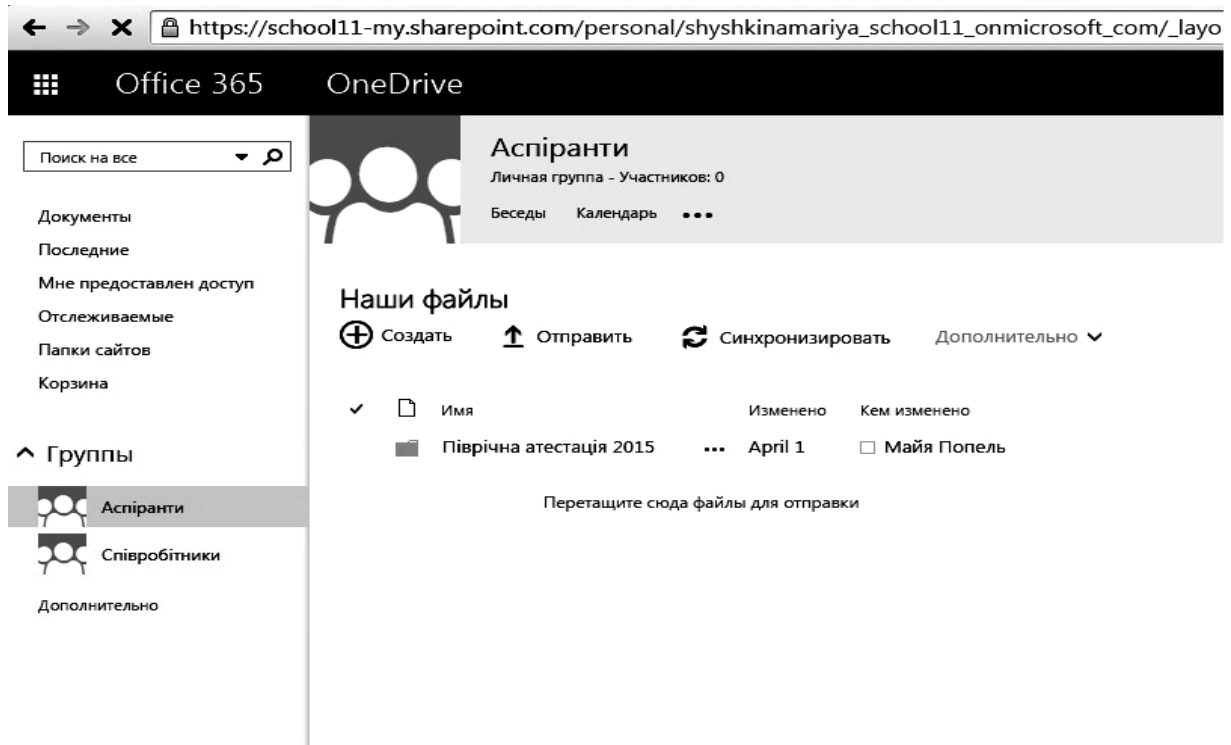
https://school11-my.sharepoint.com/personal/shyshkinamariya_school11_onmicrosoft_com/_layo

Office 365 OneDrive

Поиск на все

Документы
Последние
Мне предоставлен доступ
Отслеживаемые
Папки сайтов
Корзина

Группы

Аспіранти
Співробітники

Дополнительно

Аспіранти
Личная группа - Участников: 0
Беседы Календарь •••

Наши файлы
Создать Отправить Синхронизировать Дополнительно

| | Имя | | Изменено | Кем изменено |
|---|---|---|---|---|
| | Піврічна атестація 2015 | ••• | April 1 | Майя Попель |

Перетащите сюда файлы для отправки